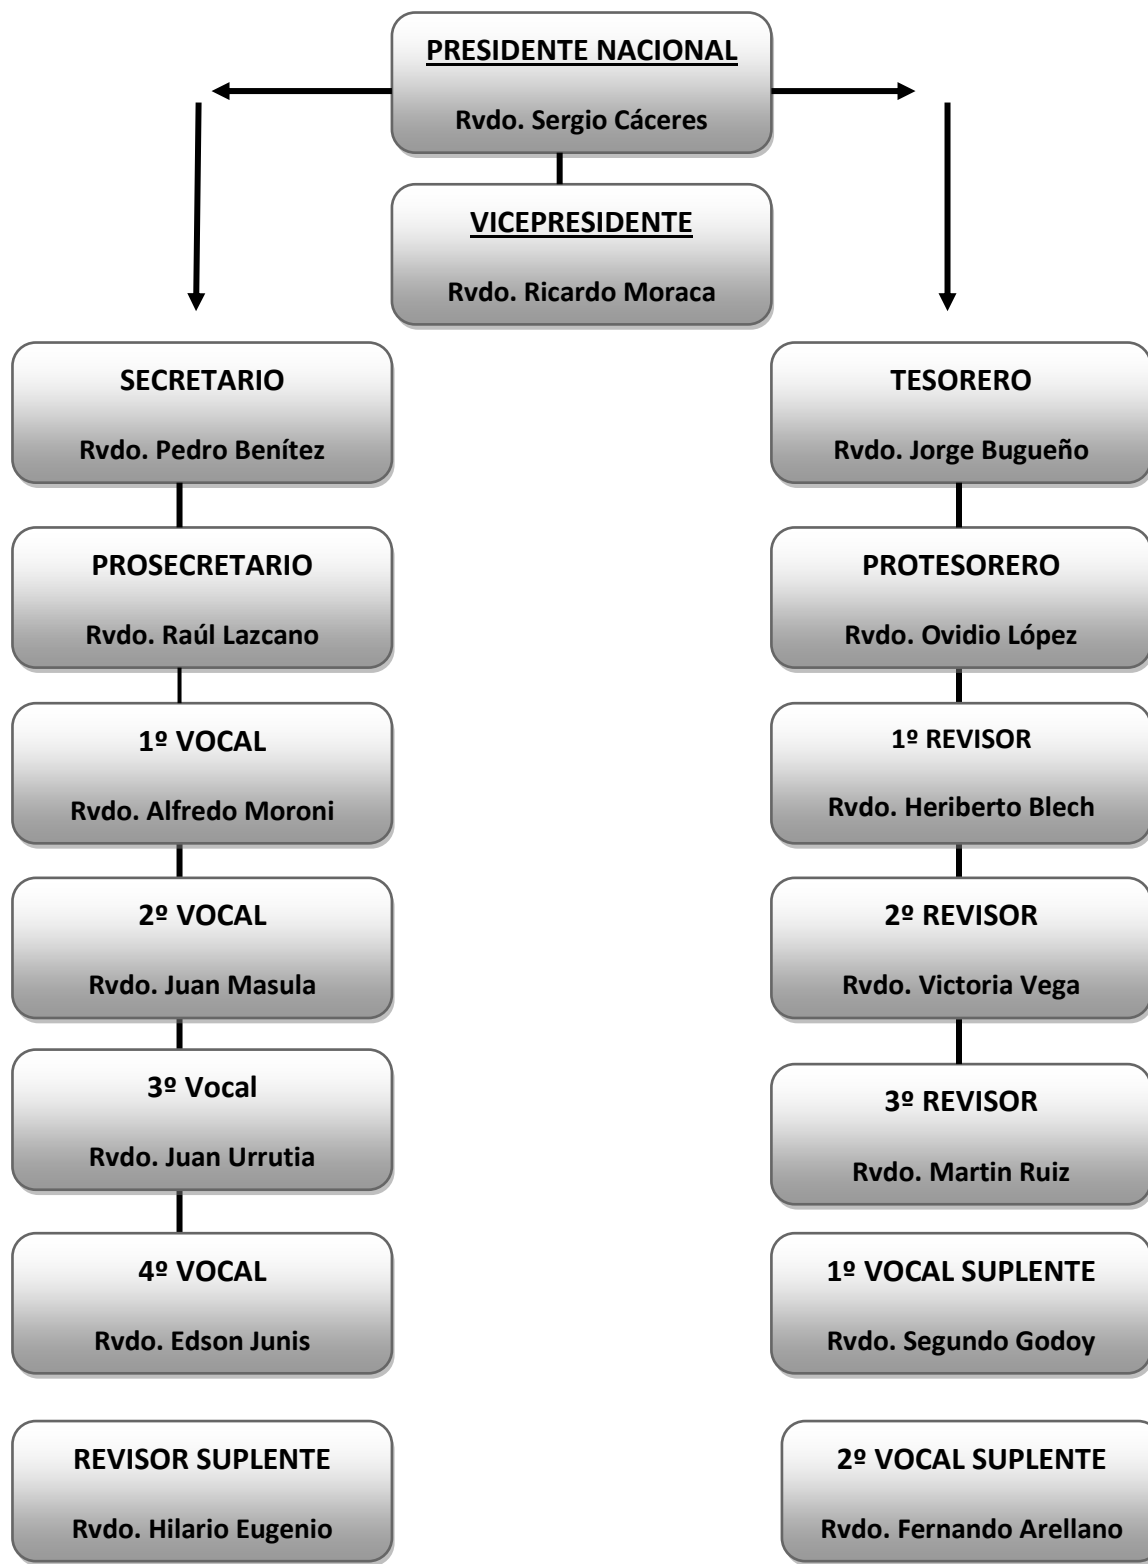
PRESIDENTE NACIONAL

Rvdo. Sergio Cáceres

VICEPRESIDENTE

Rvdo. Ricardo Moraca

SECRETARIO

Rvdo. Pedro Benítez

PROSECRETARIO

Rvdo. Raúl Lazcano

1º VOCAL

Rvdo. Alfredo Moroni

2º VOCAL

Rvdo. Juan Masula

3º Vocal

Rvdo. Juan Urrutia

4º VOCAL

Rvdo. Edson Junis

REVISOR SUPLENTE

Rvdo. Hilario Eugenio

TESORERO

Rvdo. Jorge Bugueño

PROTESORERO

Rvdo. Ovidio López

1º REVISOR

Rvdo. Heriberto Blech

2º REVISOR

Rvdo. Victoria Vega

3º REVISOR

Rvdo. Martin Ruiz

1º VOCAL SUPLENTE

Rvdo. Segundo Godoy

2º VOCAL SUPLENTE

Rvdo. Fernando Arellano